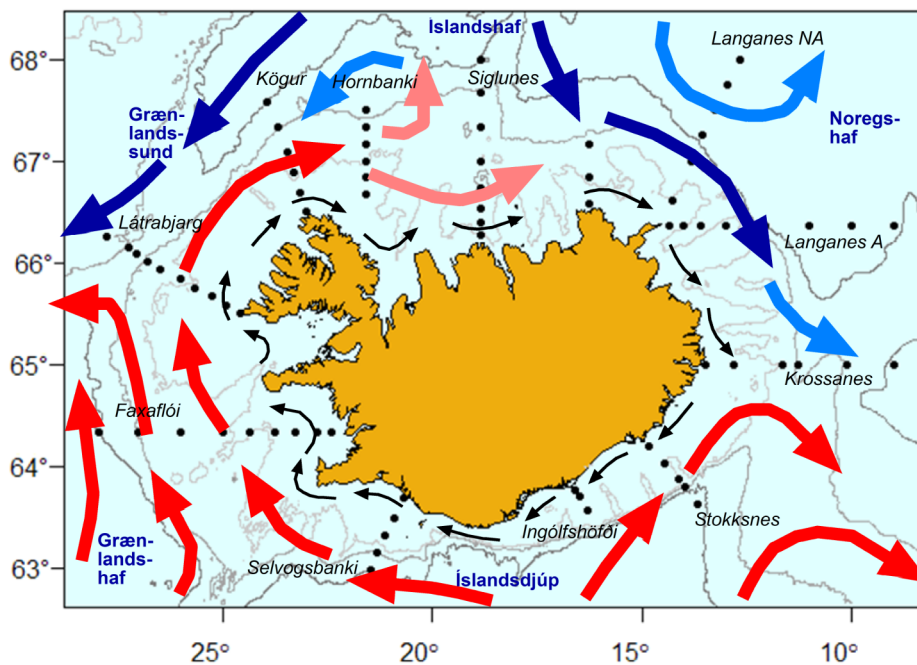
68°
67°
66°
65°
64°
63°
25°
20°
15°
10°
Islandshaf
Langanes NA
Kögur
Hornbanki
Siglunes
Noregs-haf
Græn-lands-sund
Látrabjarg
Langanes A
Krossanes
Faxaflói
Stokksnes
Ingólfshöfði
Græn-lands-haf
Selvogsbanki
Íslandsdjúp